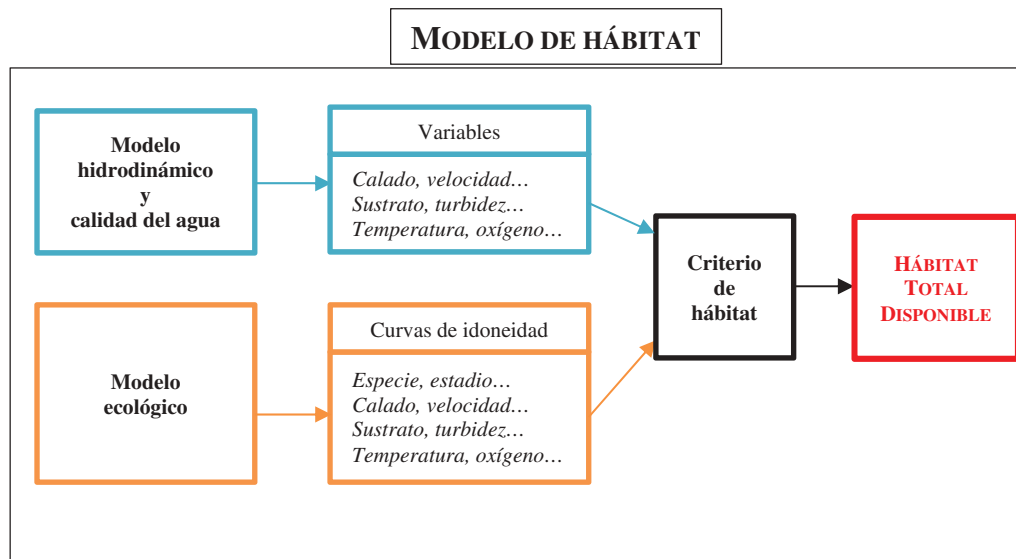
MODELO DE HÁBITAT

Modelo hidrodinámico y calidad del agua

Variables

Calado, velocidad…
Sustrato, turbidez…
Temperatura, oxígeno…

Modelo ecológico

Curvas de idoneidad

Especie, estadio…
Calado, velocidad…
Sustrato, turbidez…
Temperatura, oxígeno…

Criterio de hábitat

HÁBITAT TOTAL DISPONIBLE